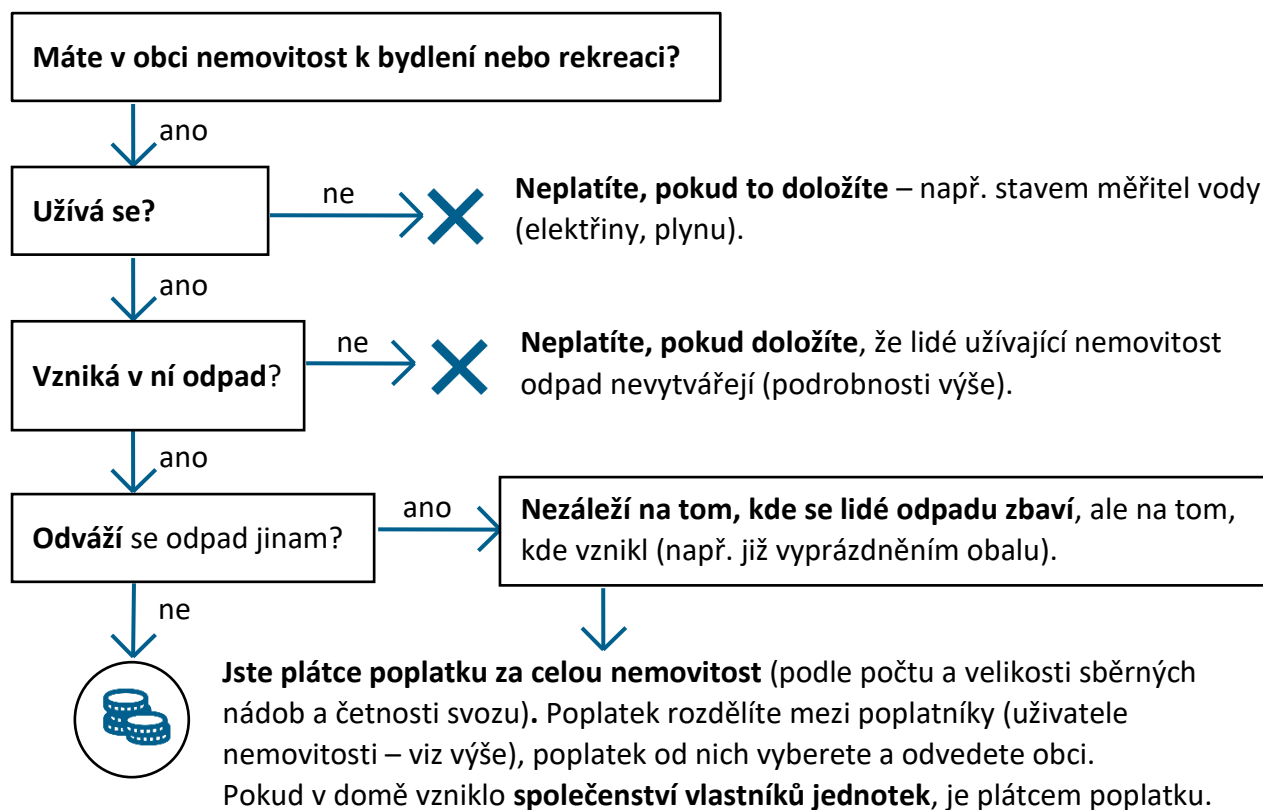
Máte v obci nemovitost k bydlení nebo rekreaci?

ano

Užívá se?

ne

Neplatíte, pokud to doložíte – např. stavem měřitel vody (elektřiny, plynu).

ano

Vzniká v ní odpad?

ne

Neplatíte, pokud doložíte, že lidé užívající nemovitost odpad nevytvářejí (podrobnosti výše).

ano

Odváží se odpad jinam?

ano

Nezáleží na tom, kde se lidé odpadu zbaví, ale na tom, kde vznikl (např. již vyprázdněním obalu).

ne

Jste plátce poplatku za celou nemovitost (podle počtu a velikosti sběrných nádob a četnosti svozu). Poplatek rozdělíte mezi poplatníky (uživatele nemovitosti – viz výše), poplatek od nich vyberete a odvedete obci. Pokud v domě vzniklo společenství vlastníků jednotek, je plátcem poplatku.